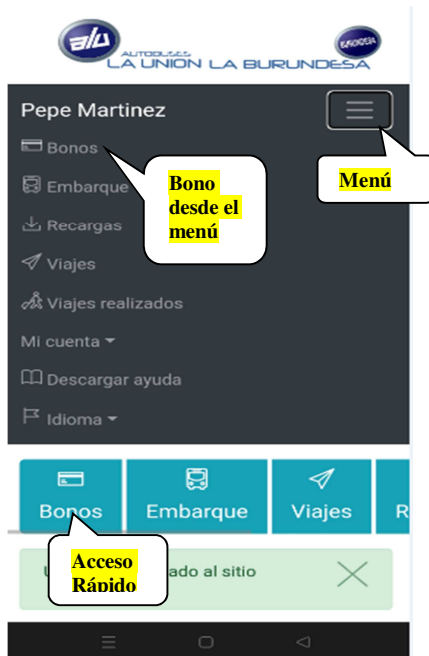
AUTOBUSES LA UNION LA BURUNDESA

Pepe Martinez

Bonos

Embarque

Recargas

Viajes

Viajes realizados

Mi cuenta

Descargar ayuda

Idioma

Bono desde el menú

Menú

Bonos

Embarque

Viajes

R

Acceso Rápido

U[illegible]ado al sitio